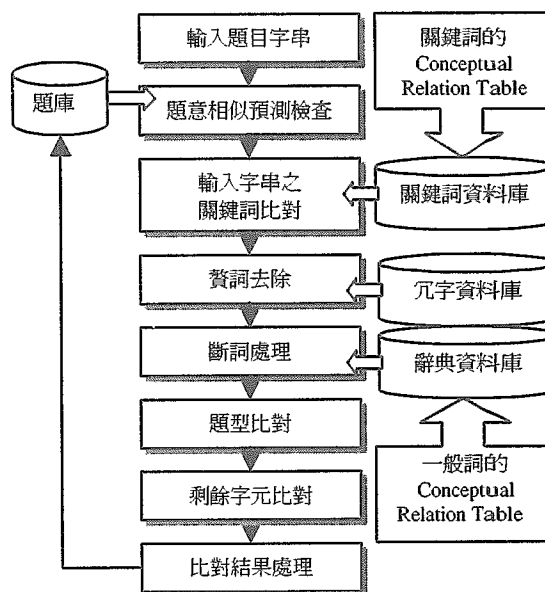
輸入題目字串

關鍵詞的
Conceptual
Relation Table

題庫

題意相似預測檢查

輸入字串之
關鍵詞比對

關鍵詞資料庫

贅詞去除

冗字資料庫

斷詞處理

辭典資料庫

題型比對

剩餘字元比對

一般詞的
Conceptual
Relation Table

比對結果處理